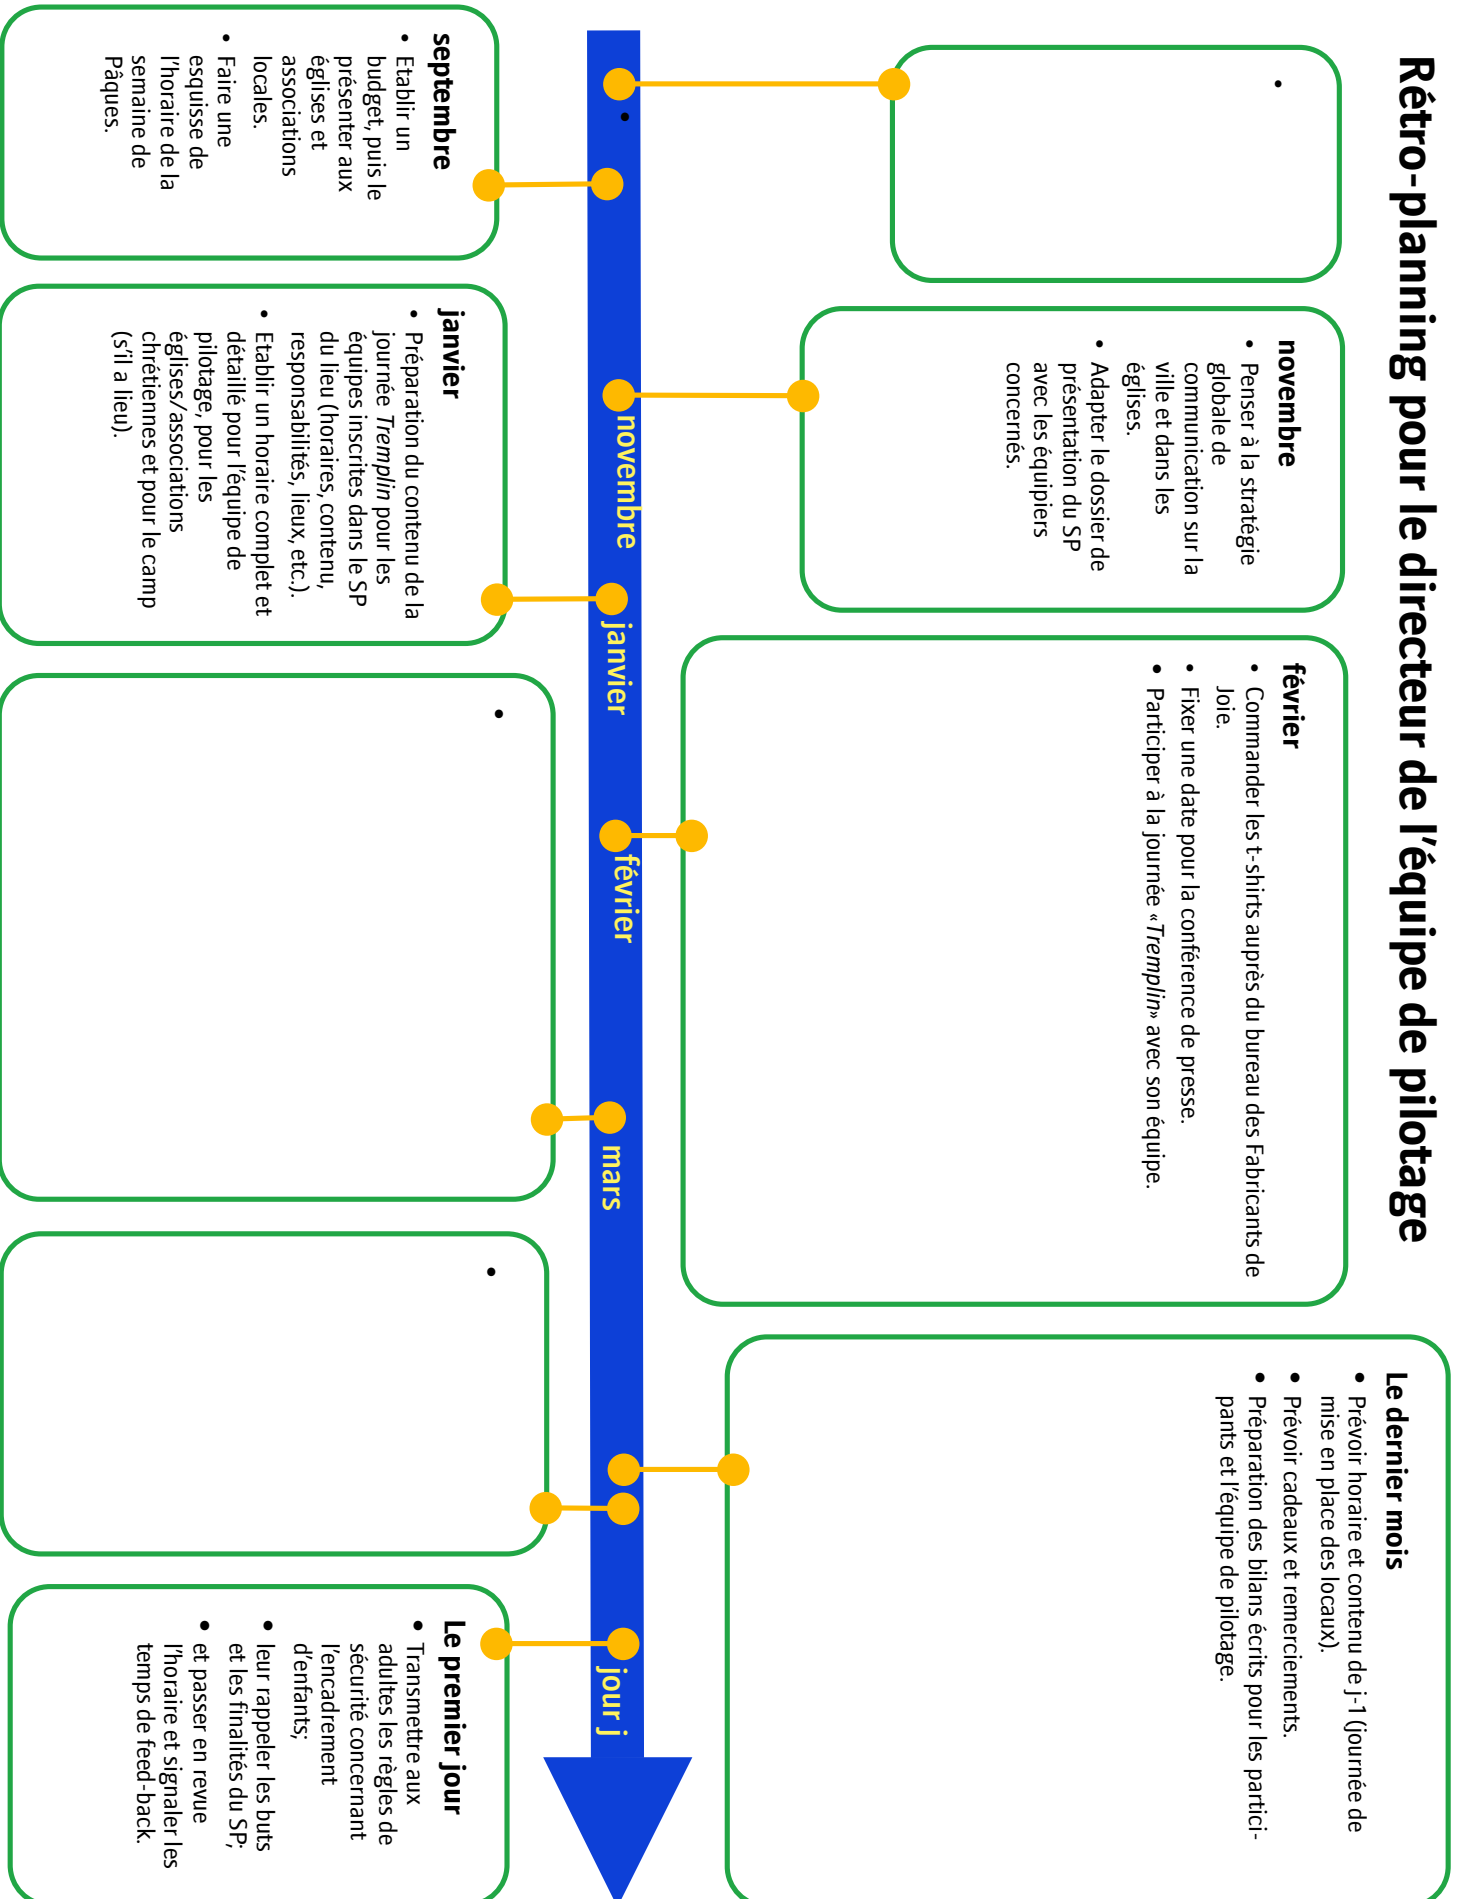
Rétro-planning pour le directeur de l'équipe de pilotage

septembre
• Etablir un budget, puis le présenter aux églises et associations locales.
• Faire une esquisse de l'horaire de la semaine de Pâques.

novembre
• Penser à la stratégie globale de communication sur la ville et dans les églises.
• Adapter le dossier de présentation du SP avec les équipiers concernés.

janvier
• Préparation du contenu de la journée *Tremplin* pour les équipes inscrites dans le SP du lieu (horaires, contenu, responsabilités, lieux, etc.).
• Etablir un horaire complet et détaillé pour l'équipe de pilotage, pour les églises/associations chrétiennes et pour le camp (s'il a lieu).

février
• Commander les t-shirts auprès du bureau des Fabricants de Joie.
• Fixer une date pour la conférence de presse.
• Participer à la journée « *Tremplin* » avec son équipe.

novembre
janvier
février
mars
jour j

Le dernier mois
• Prévoir horaire et contenu de j-1 (journée de mise en place des locaux).
• Prévoir cadeaux et remerciements.
• Préparation des bilans écrits pour les participants et l'équipe de pilotage.

Le premier jour
• Transmettre aux adultes les règles de sécurité concernant l'encadrement d'enfants;
• leur rappeler les buts et les finalités du SP;
• et passer en revue l'horaire et signaler les temps de feed-back.